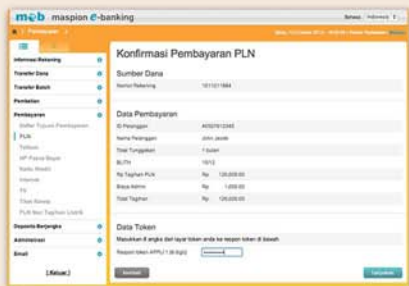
mb maspion e-banking

Bahasa Indonesia

Pembayaran

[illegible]

Informasi Rekening
Transfer Dana
Transfer Batch
Pembelian
Pembayaran
Daftar Tujuan Pembayaran
PLN
Telkom
HP Pasca Bayar
Kartu Kredit
Internet
TV
Titan Asuransi
PLN Non Tagihan Listrik
Deposito Berjangka
Administrasi
Email

[ Keluar ]

Konfirmasi Pembayaran PLN

Sumber Dana

Nomor Rekening 1611011884

Data Pembayaran

| | |
|---|---|
| ID Pelanggan | 4032761345 |
| Nama Pelanggan | John Jacob |
| Total Tunggakan | 1 bulan |
| BL/TH | 1012 |
| Rp Tagihan PLN | Rp 120,000.00 |
| Biaya Admin | Rp 1,600.00 |
| Total Tagihan | Rp 121,600.00 |

Data Token

Masukkan 8 angka dari layar token anda ke respon token di bawah

Respon token APPLI 1 (8 digit)

Kembali

Lanjutkan